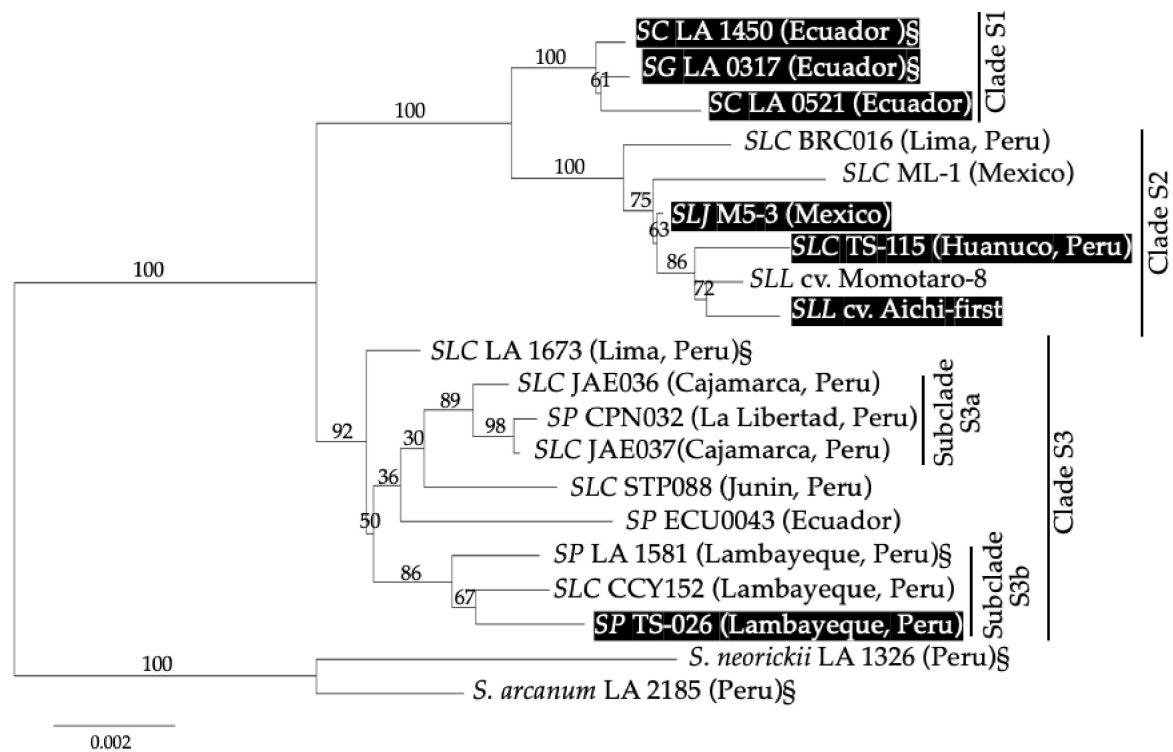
SC LA 1450 (Ecuador )§
SG LA 0317 (Ecuador)§
SC LA 0521 (Ecuador)
Clade S1
100
61
100
SLC BRC016 (Lima, Peru)
SLC ML-1 (Mexico)
100
75
SLJ M5-3 (Mexico)
63
SLC TS-115 (Huanuco, Peru)
86
SLL cv. Momotaro-8
72
SLL cv. Aichi-first
Clade S2
100
SLC LA 1673 (Lima, Peru)§
SLC JAE036 (Cajamarca, Peru)
89
SP CPN032 (La Libertad, Peru)
98
SLC JAE037(Cajamarca, Peru)
Subclade S3a
92
30
36
SLC STP088 (Junin, Peru)
SP ECU0043 (Ecuador)
50
SP LA 1581 (Lambayeque, Peru)§
86
SLC CCY152 (Lambayeque, Peru)
67
SP TS-026 (Lambayeque, Peru)
Subclade S3b
Clade S3
100
S. neorickii LA 1326 (Peru)§
S. arcanum LA 2185 (Peru)§
0.002